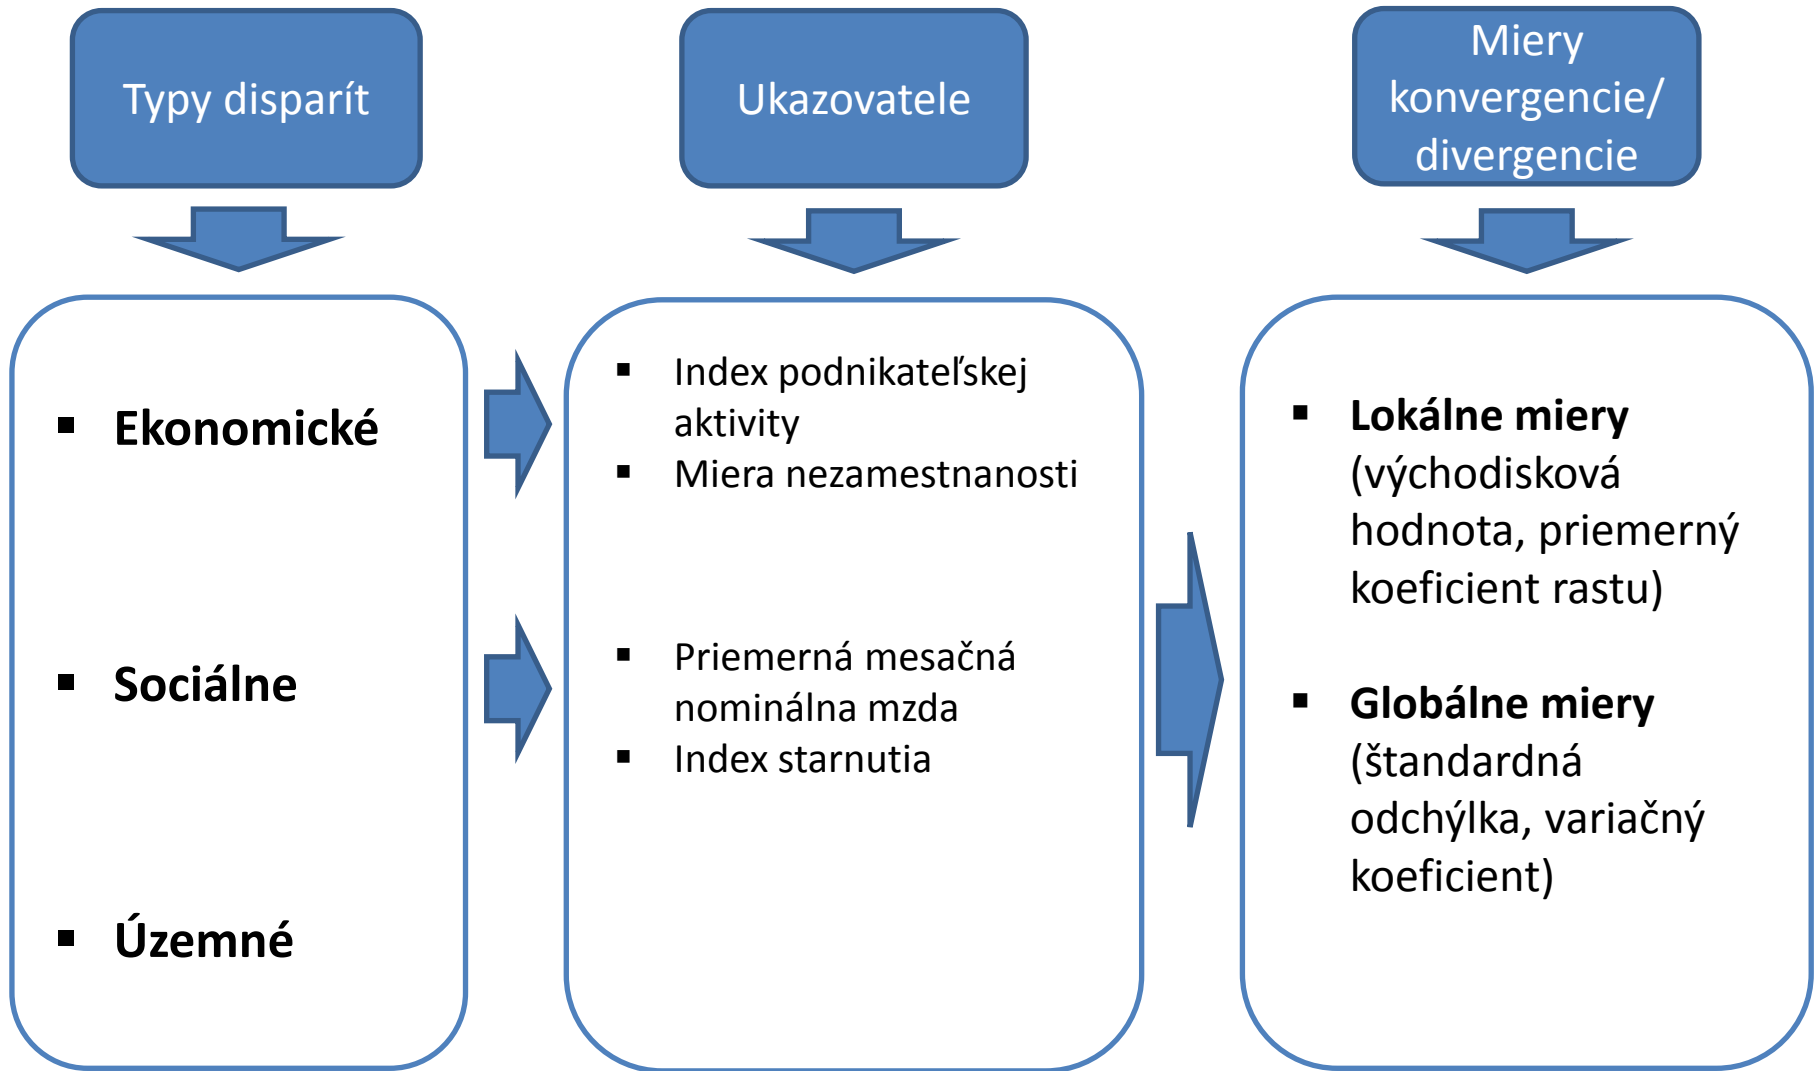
Typy disparít

Ukazovatele

Miery konvergencie/ divergencie

- **Ekonomické**
- **Sociálne**
- **Územné**

- Index podnikateľskej aktivity
- Miera nezamestnanosti

- Priemerná mesačná nominálna mzda
- Index starnutia

- **Lokálne miery** (východisková hodnota, priemerný koeficient rastu)

- **Globálne miery** (štandardná odchýlka, variačný koeficient)